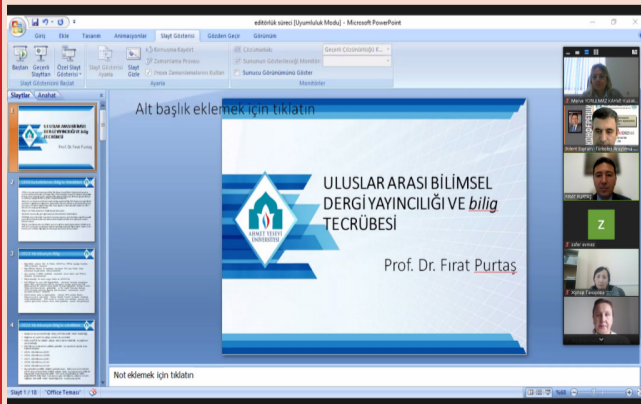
editörlük süreci [Uyumluluk Modu] - Microsoft PowerPoint

Giriş Ekle Tasarım Animasyonlar Slayt Gösterisi Gözden Geçir Görünüm

Baştan Geçerli Slayttan Özel Slayt Gösterisi Slayt Gösterisini Ayarla Slayt Gizle Anlatımı Kaydet Zamanlamaları Prova Et Prova Zamanlamalarını Kullan Çözünürlük: Geçerli Çözünürlüğü K... Sununun Görüntüleneceği Monitör: Sunucu Görünümünü Göster

Slayt Gösterisini Başlat Ayarla Monitörler

Slaytlar Anahat

Alt başlık eklemek için tıklatın

ULUSLAR ARASI BİLİMSEL DERGİ YAYINCILIĞI VE bilig TECRÜBESİ

Prof. Dr. Fırat Purtaş

AHMET YESEVİ ÜNİVERSİTESİ

Not eklemek için tıklatın

Slayt 1 / 18 "Office Teması"

Z

Zafer Sevinç